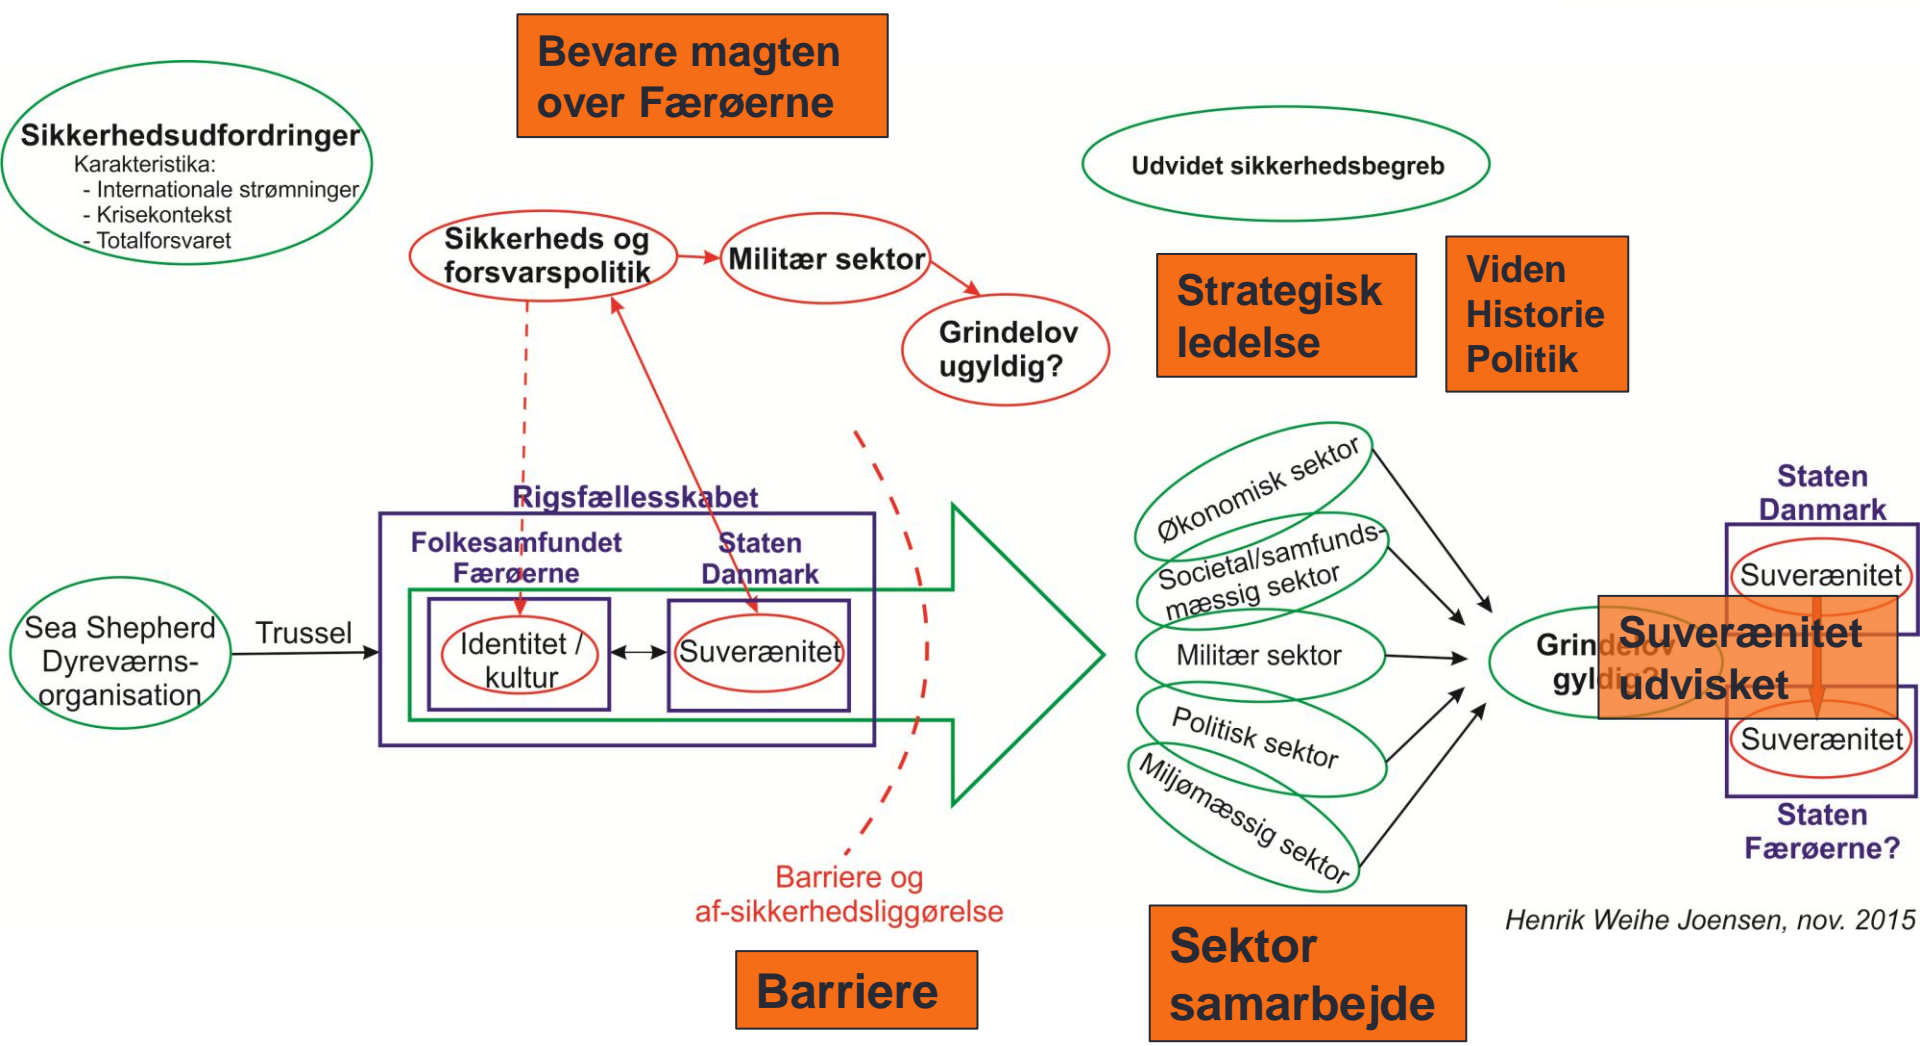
Bevare magten over Færøerne

Sikkerhedsudfordringer
Karakteristika:
- Internationale strømninger
- Krisekontekst
- Totalforsvaret

Udvidet sikkerhedsbegreb

Sikkerheds og forsvarspolitik

Militær sektor

Grindelov ugyldig?

Strategisk ledelse

Viden Historie Politik

Rigsfællesskabet

Folkesamfundet Færøerne

Staten Danmark

Identitet / kultur

Suverænitet

Sea Shepherd Dyreværns-organisation

Trussel

Økonomisk sektor

Societal/samfunds-mæssig sektor

Militær sektor

Politisk sektor

Miljømæssig sektor

Grin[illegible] gyl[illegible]

Staten Danmark

Suverænitet

Suverænitet udvisket

Suverænitet

Staten Færøerne?

Barriere og af-sikkerhedsliggørelse

Barriere

Sektor samarbejde

Henrik Weihe Joensen, nov. 2015